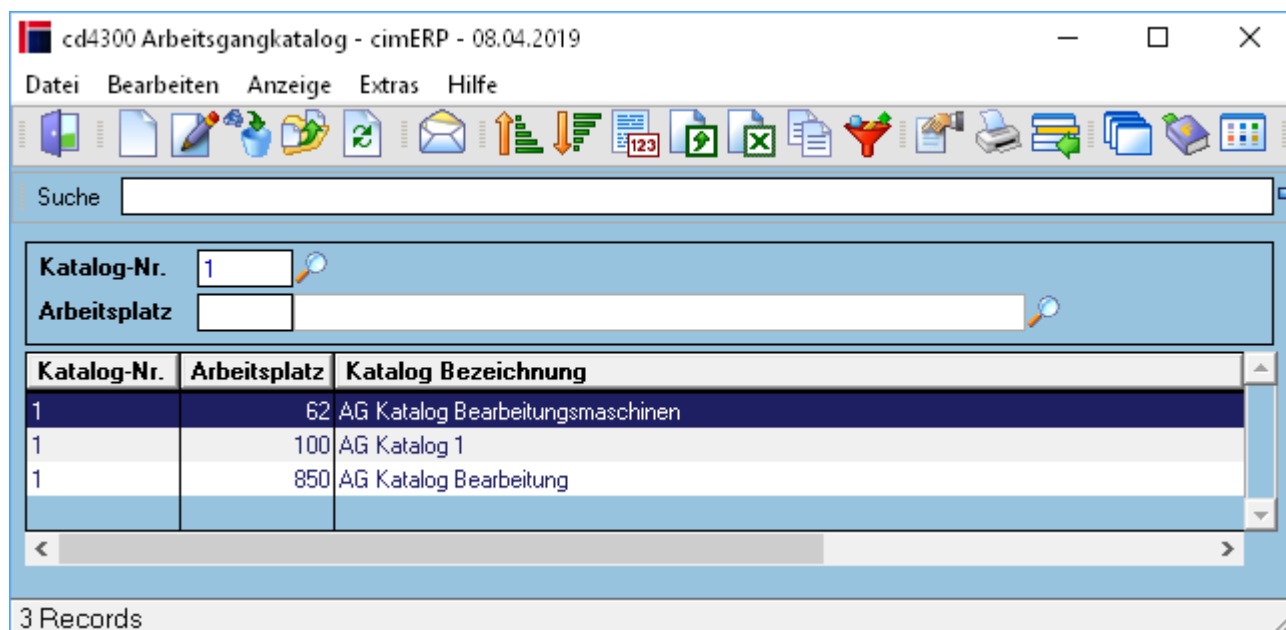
cd4300 Arbeitsgangkatalog - cimERP - 08.04.2019

Datei Bearbeiten Anzeige Extras Hilfe

123

Suche

Katalog-Nr. 1

Arbeitsplatz

| Katalog-Nr. | Arbeitsplatz | Katalog Bezeichnung |
|---|---|---|
| 1 | 62 | AG Katalog Bearbeitungsmaschinen |
| 1 | 100 | AG Katalog 1 |
| 1 | 850 | AG Katalog Bearbeitung |

3 Records